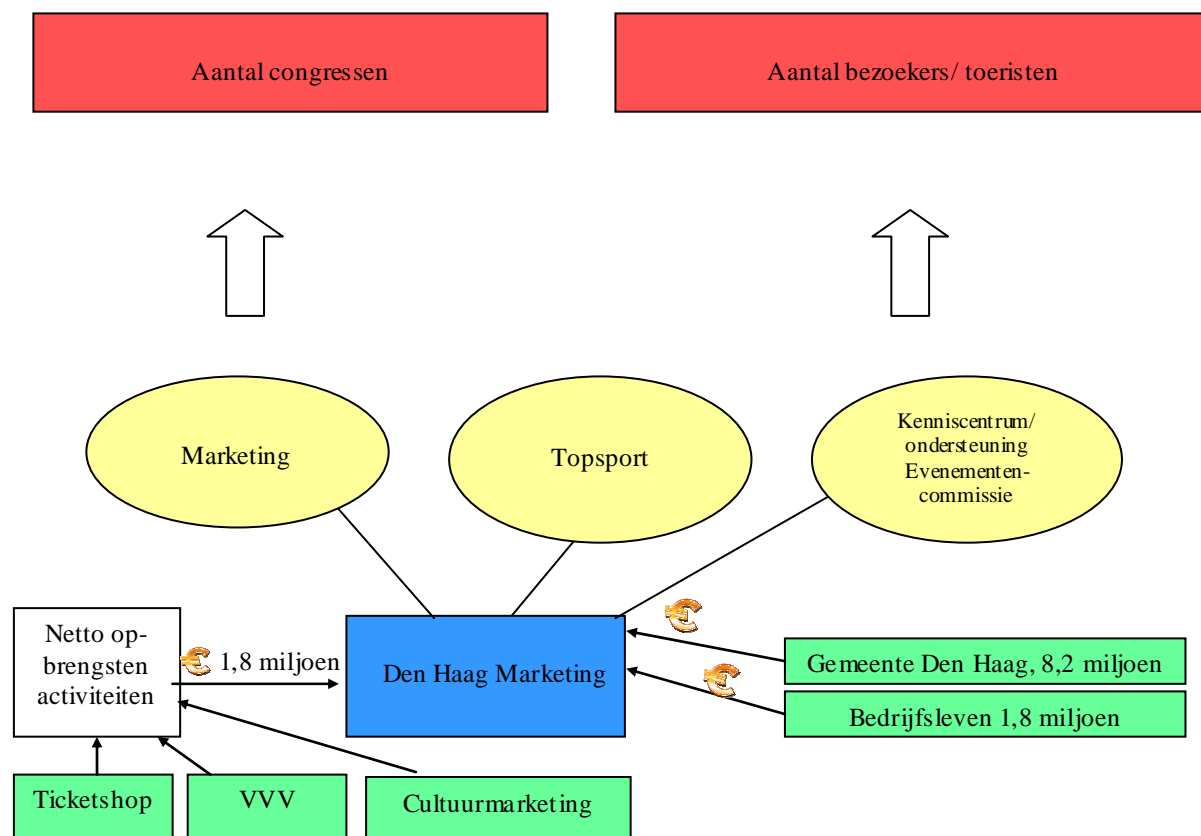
Aantal congressen

Aantal bezoekers/ toeristen

Marketing

Topsport

Kenniscentrum/ ondersteuning Evenementen-commissie

Netto opbrengsten activiteiten

1,8 miljoen

Den Haag Marketing

Gemeente Den Haag, 8,2 miljoen

Bedrijfsleven 1,8 miljoen

Ticketshop

VVV

Cultuurmarketing